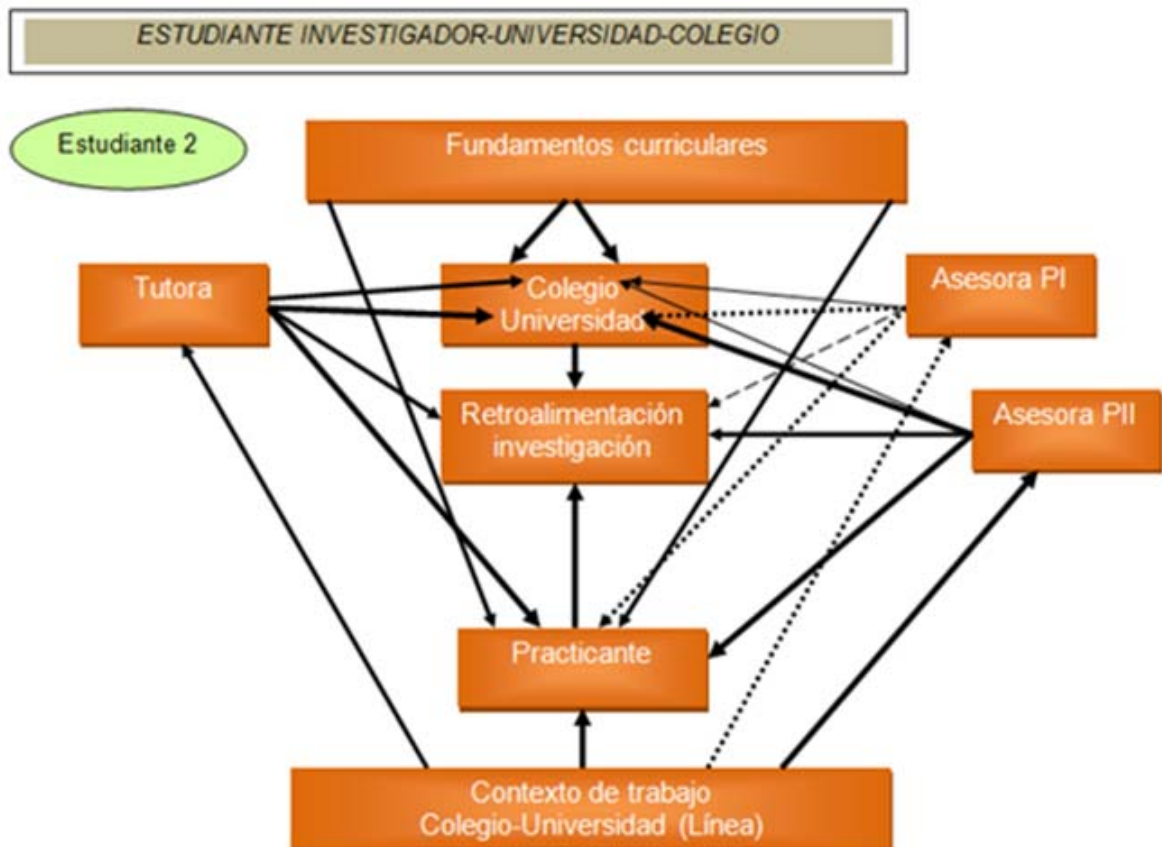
ESTUDIANTE INVESTIGADOR-UNIVERSIDAD-COLEGIO

Estudiante 2

Fundamentos curriculares

Tutora

Colegio Universidad

Asesora PI

Retroalimentación investigación

Asesora PII

Practicante

Contexto de trabajo Colegio-Universidad (Línea)